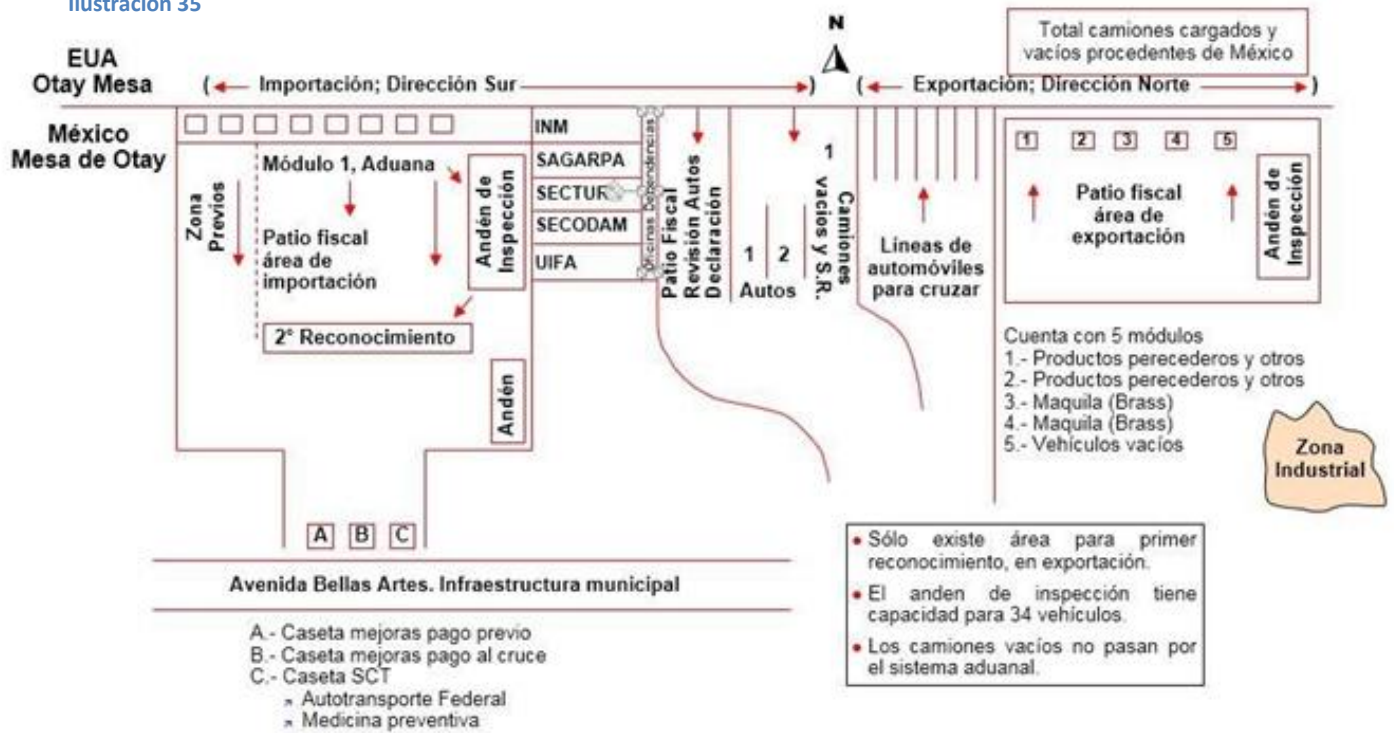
Ilustración 35

N

Total camiones cargados y vacíos procedentes de México

EUA
Otay Mesa

( Importación; Dirección Sur )

( Exportación; Dirección Norte )

México
Mesa de Otay

INM
SAGARPA
SECTUR
SECODAM
UIFA

Oficinas Dependencias

Zona Previos

Módulo 1, Aduana

Patio fiscal área de importación

Andén de Inspección

2° Reconocimiento

Andén

Patio Fiscal Revisión Autos Declaración

1 2
Autos

1
Camiones vacíos y S.R.

Líneas de automóviles para cruzar

1 2 3 4 5

Patio fiscal área de exportación

Andén de Inspección

Cuenta con 5 módulos
1.- Productos perecederos y otros
2.- Productos perecederos y otros
3.- Maquila (Brass)
4.- Maquila (Brass)
5.- Vehículos vacíos

Zona Industrial

A B C

Avenida Bellas Artes. Infraestructura municipal

A.- Caseta mejoras pago previo
B.- Caseta mejoras pago al cruce
C.- Caseta SCT
Autotransporte Federal
Medicina preventiva

• Sólo existe área para primer reconocimiento, en exportación.
• El anden de inspección tiene capacidad para 34 vehículos.
• Los camiones vacíos no pasan por el sistema aduanal.